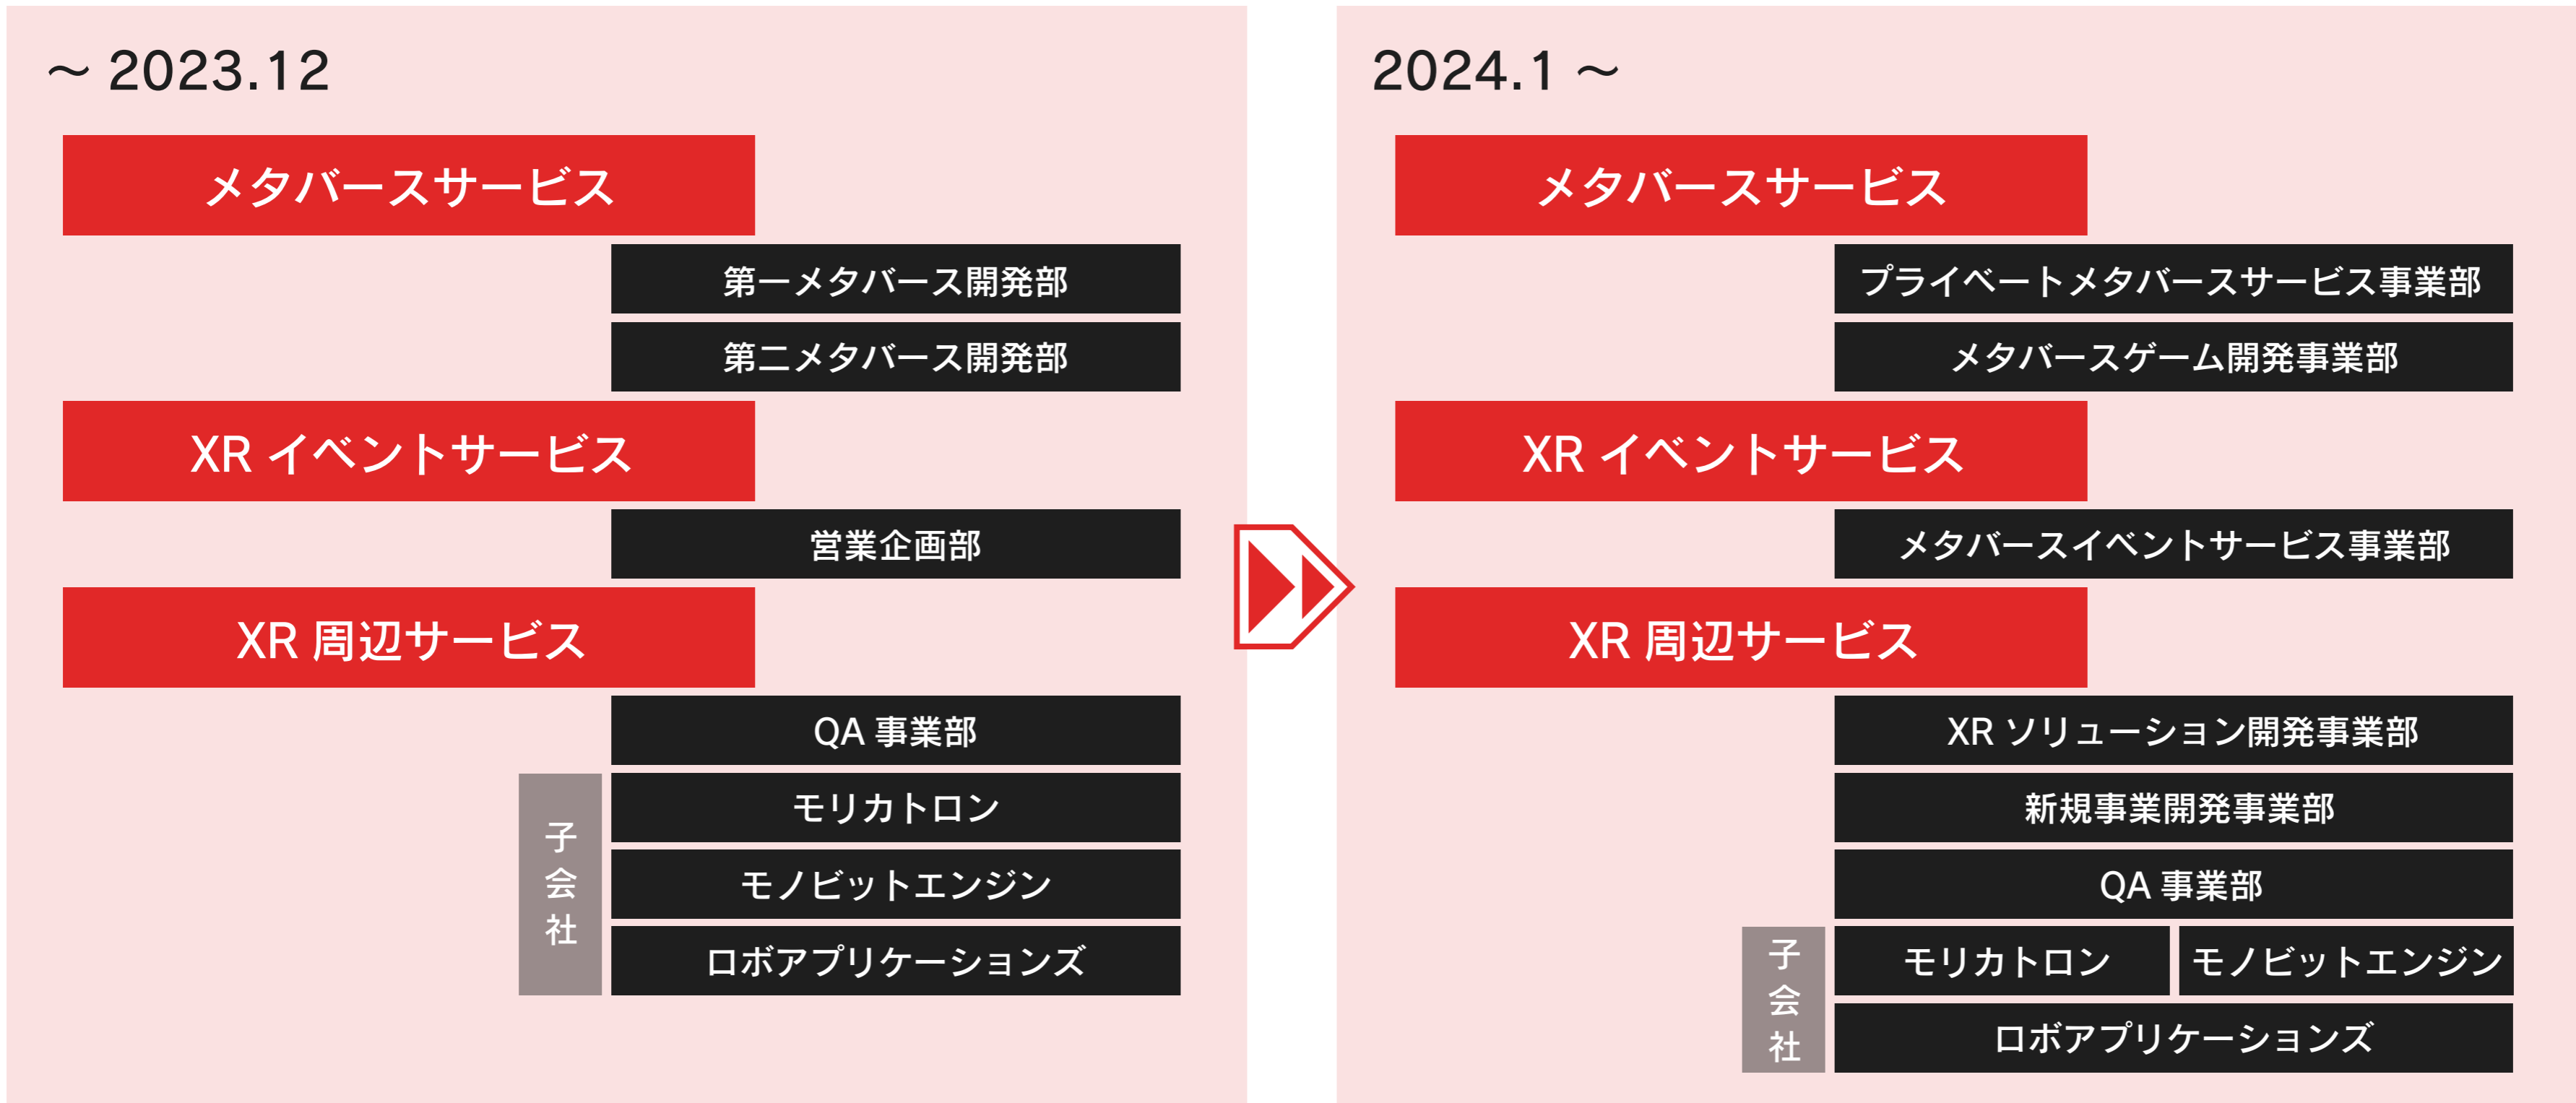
～ 2023.12

メタバースサービス

第一メタバース開発部

第二メタバース開発部

XR イベントサービス

営業企画部

XR 周辺サービス

QA 事業部

子会社

モリカトロン

モノビットエンジン

ロボアプリケーションズ

2024.1 ～

メタバースサービス

プライベートメタバースサービス事業部

メタバースゲーム開発事業部

XR イベントサービス

メタバースイベントサービス事業部

XR 周辺サービス

XR ソリューション開発事業部

新規事業開発事業部

QA 事業部

子会社

モリカトロン

モノビットエンジン

ロボアプリケーションズ